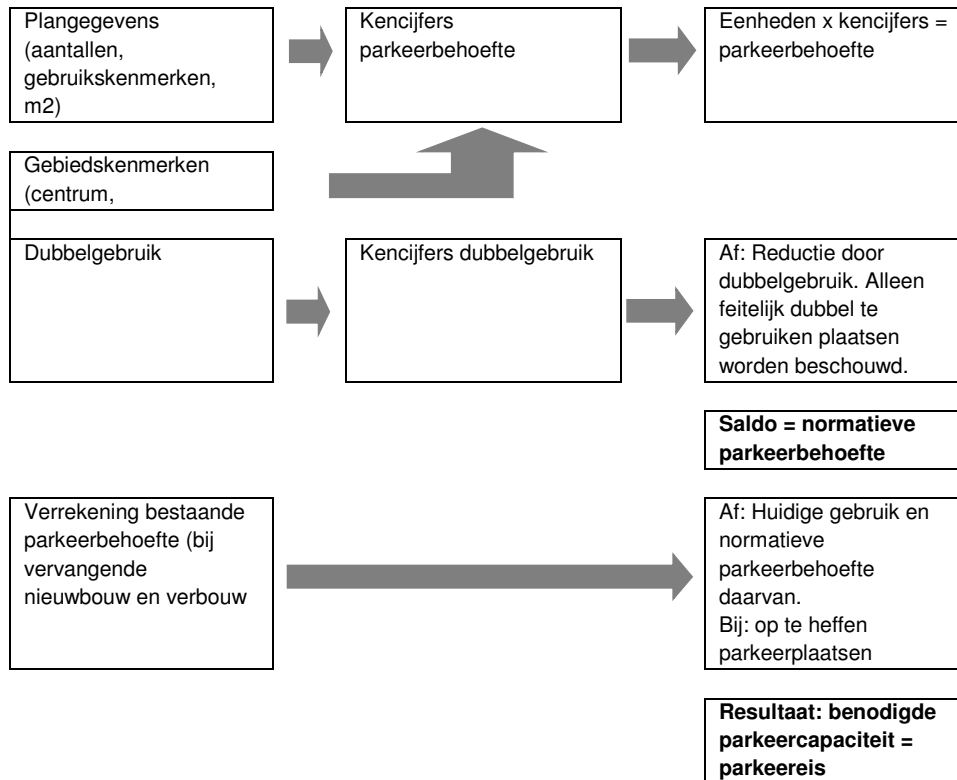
Plangegevens (aantallen, gebruikskenmerken, m2)

Kencijfers parkeerbehoefte

Eenheden x kencijfers = parkeerbehoefte

Gebiedskenmerken (centrum,

Dubbelgebruik

Kencijfers dubbelgebruik

Af: Reductie door dubbelgebruik. Alleen feitelijk dubbel te gebruiken plaatsen worden beschouwd.

**Saldo = normatieve parkeerbehoefte**

Verrekening bestaande parkeerbehoefte (bij vervangende nieuwbouw en verbouw

Af: Huidige gebruik en normatieve parkeerbehoefte daarvan.
Bij: op te heffen parkeerplaatsen

**Resultaat: benodigde parkeercapaciteit = parkeereis**